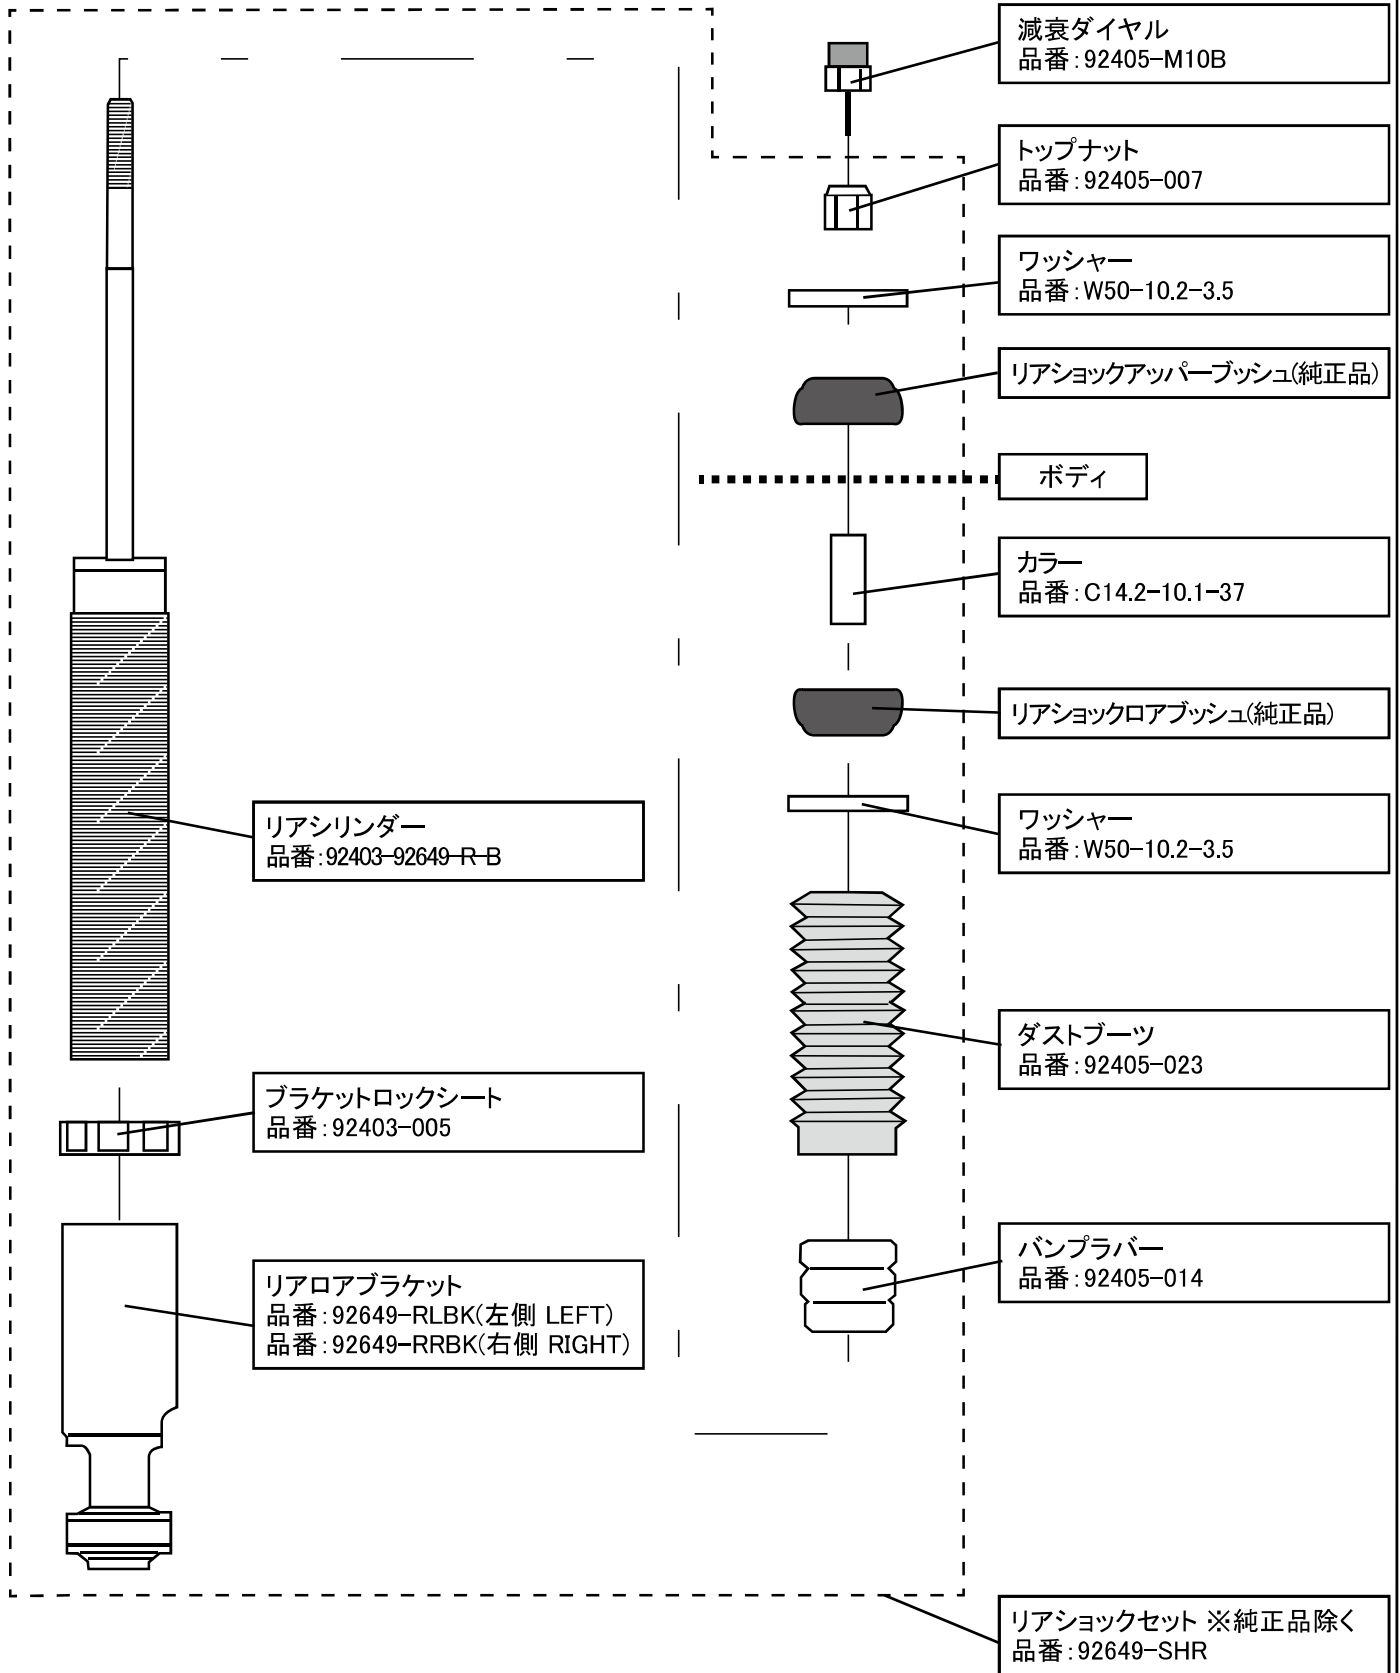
減衰ダイヤル
品番：92405-M10B

トップナット
品番：92405-007

ワッシャー
品番：W50-10.2-3.5

リアショックアッパーブッシュ(純正品)

ボディ

カラー
品番：C14.2-10.1-37

リアショックロアブッシュ(純正品)

ワッシャー
品番：W50-10.2-3.5

リアシリンダー
品番：92403-92649-R-B

ダストブーツ
品番：92405-023

ブラケットロックシート
品番：92403-005

バンプラバー
品番：92405-014

リアロアブラケット
品番：92649-RLBK(左側 LEFT)
品番：92649-RRBK(右側 RIGHT)

リアショックセット ※純正品除く
品番：92649-SHR